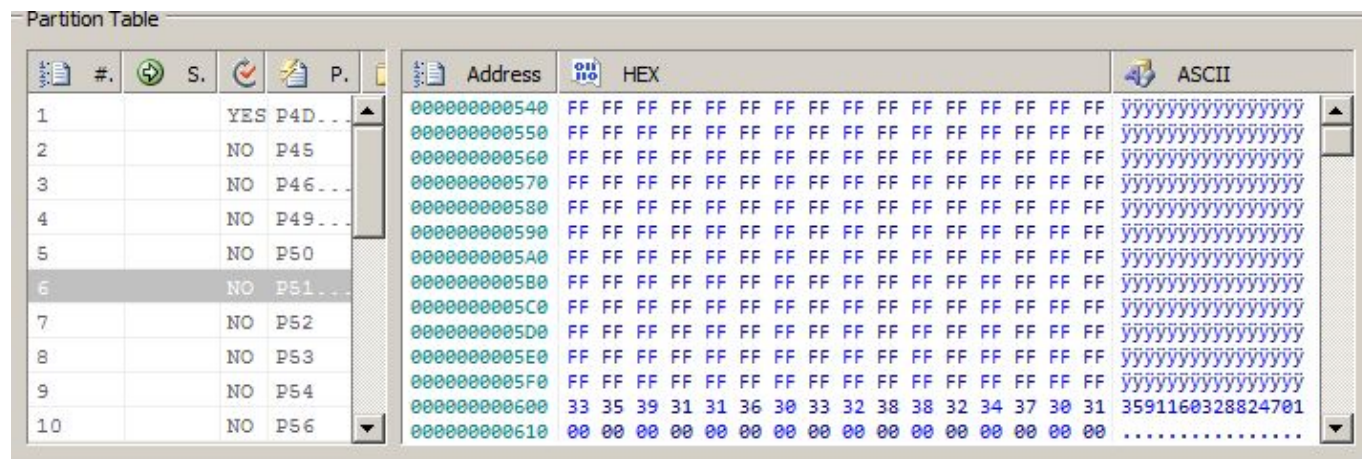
Partition Table

| #. | S. | | P. |
|---|---|---|---|
| 1 | | YES | P4D... |
| 2 | | NO | P45 |
| 3 | | NO | P46... |
| 4 | | NO | P49... |
| 5 | | NO | P50 |
| 6 | | NO | P51... |
| 7 | | NO | P52 |
| 8 | | NO | P53 |
| 9 | | NO | P54 |
| 10 | | NO | P56 |

| Address | HEX | ASCII |
|---|---|---|
| 000000000540 | FF FF FF FF FF FF FF FF FF FF FF FF FF FF FF FF | ÿÿÿÿÿÿÿÿÿÿÿÿÿÿÿÿ |
| 000000000550 | FF FF FF FF FF FF FF FF FF FF FF FF FF FF FF FF | ÿÿÿÿÿÿÿÿÿÿÿÿÿÿÿÿ |
| 000000000560 | FF FF FF FF FF FF FF FF FF FF FF FF FF FF FF FF | ÿÿÿÿÿÿÿÿÿÿÿÿÿÿÿÿ |
| 000000000570 | FF FF FF FF FF FF FF FF FF FF FF FF FF FF FF FF | ÿÿÿÿÿÿÿÿÿÿÿÿÿÿÿÿ |
| 000000000580 | FF FF FF FF FF FF FF FF FF FF FF FF FF FF FF FF | ÿÿÿÿÿÿÿÿÿÿÿÿÿÿÿÿ |
| 000000000590 | FF FF FF FF FF FF FF FF FF FF FF FF FF FF FF FF | ÿÿÿÿÿÿÿÿÿÿÿÿÿÿÿÿ |
| 0000000005A0 | FF FF FF FF FF FF FF FF FF FF FF FF FF FF FF FF | ÿÿÿÿÿÿÿÿÿÿÿÿÿÿÿÿ |
| 0000000005B0 | FF FF FF FF FF FF FF FF FF FF FF FF FF FF FF FF | ÿÿÿÿÿÿÿÿÿÿÿÿÿÿÿÿ |
| 0000000005C0 | FF FF FF FF FF FF FF FF FF FF FF FF FF FF FF FF | ÿÿÿÿÿÿÿÿÿÿÿÿÿÿÿÿ |
| 0000000005D0 | FF FF FF FF FF FF FF FF FF FF FF FF FF FF FF FF | ÿÿÿÿÿÿÿÿÿÿÿÿÿÿÿÿ |
| 0000000005E0 | FF FF FF FF FF FF FF FF FF FF FF FF FF FF FF FF | ÿÿÿÿÿÿÿÿÿÿÿÿÿÿÿÿ |
| 0000000005F0 | FF FF FF FF FF FF FF FF FF FF FF FF FF FF FF FF | ÿÿÿÿÿÿÿÿÿÿÿÿÿÿÿÿ |
| 000000000600 | 33 35 39 31 31 36 30 33 32 38 38 32 34 37 30 31 | 3591160328824701 |
| 000000000610 | 00 00 00 00 00 00 00 00 00 00 00 00 00 00 00 00 | ................ |